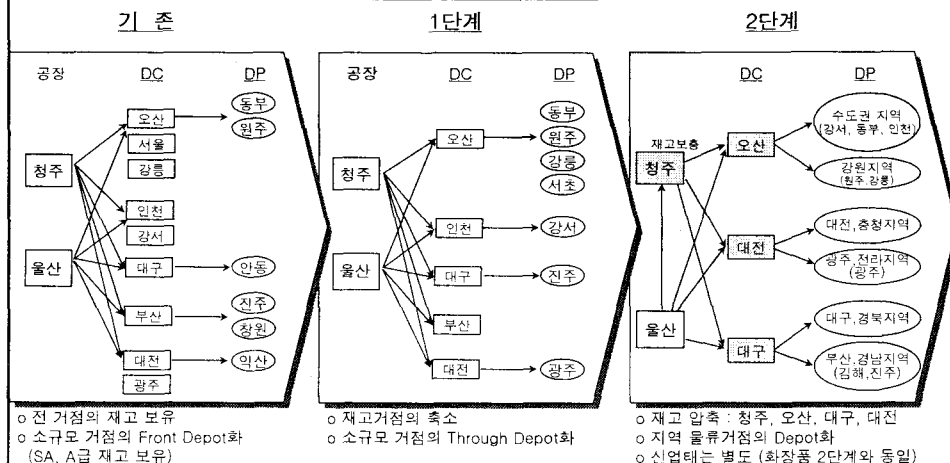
기 존

공장 DC DP

청주
울산

오산
서울
강릉
인천
강서
대구
부산
대전
광주

동부
원주
안동
진주
창원
익산

o 전 거점의 재고 보유
o 소규모 거점의 Front Depot화 (SA, A급 재고 보유)

1단계

공장 DC DP

청주
울산

오산
인천
대구
부산
대전

동부
원주
강릉
서초
강서
진주
광주

o 재고거점의 축소
o 소규모 거점의 Through Depot화

2단계

DC DP

재고보충
청주
울산

오산
대전
대구

수도권 지역 (강서, 동부, 인천)
강원지역 (원주,강릉)
대전,충청지역
광주,전라지역 (광주)
대구,경북지역
부산,경남지역 (김해,진주)

o 재고 압축 : 청주, 오산, 대구, 대전
o 지역 물류거점의 Depot화
o 신업태는 별도 (화장품 2단계와 동일)